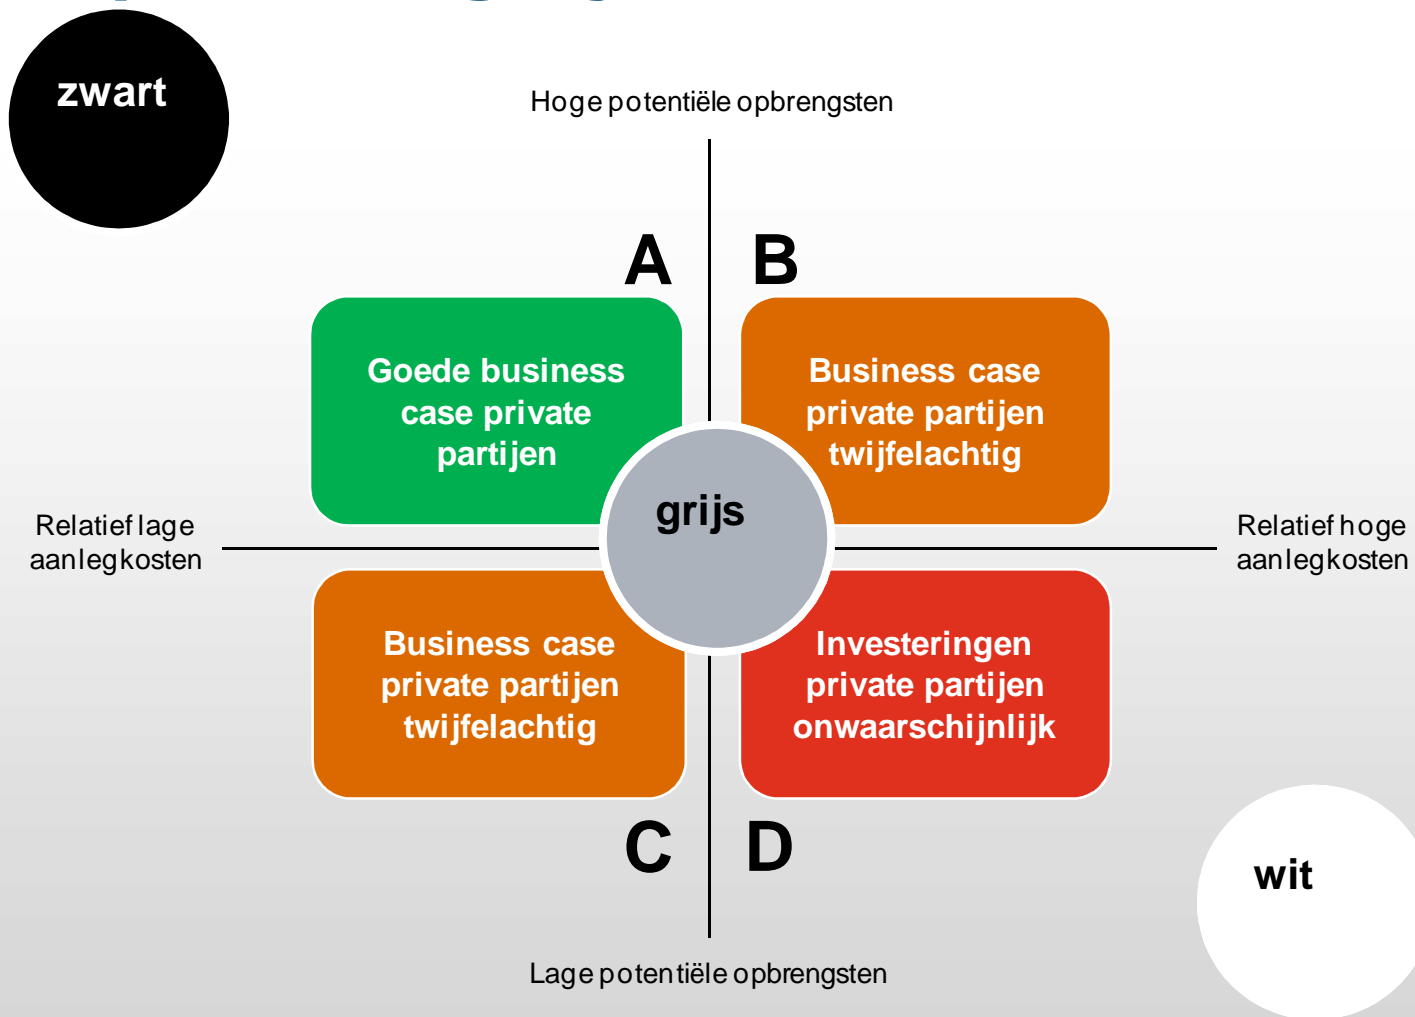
zwart

Hoge potentiële opbrengsten

A

B

Goede business case private partijen

Business case private partijen twijfelachtig

grijs

Relatief lage aanlegkosten

Relatief hoge aanlegkosten

Business case private partijen twijfelachtig

Investeringen private partijen onwaarschijnlijk

C

D

wit

Lage potentiële opbrengsten